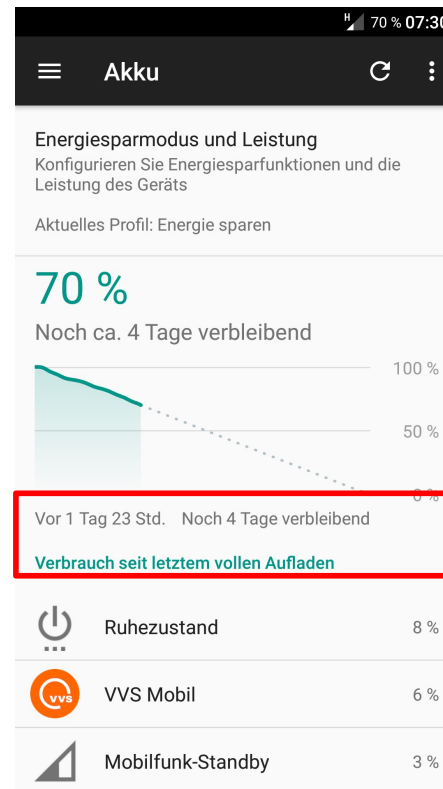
H 70 % 07:30

Akku

Energiesparmodus und Leistung
Konfigurieren Sie Energiesparfunktionen und die Leistung des Geräts

Aktuelles Profil: Energie sparen

70 %
Noch ca. 4 Tage verbleibend

100 %
50 %
0 %

Vor 1 Tag 23 Std. Noch 4 Tage verbleibend

Verbrauch seit letztem vollen Aufladen

Ruhezustand 8 %

VVS

VVS Mobil 6 %

Mobilfunk-Standby 3 %